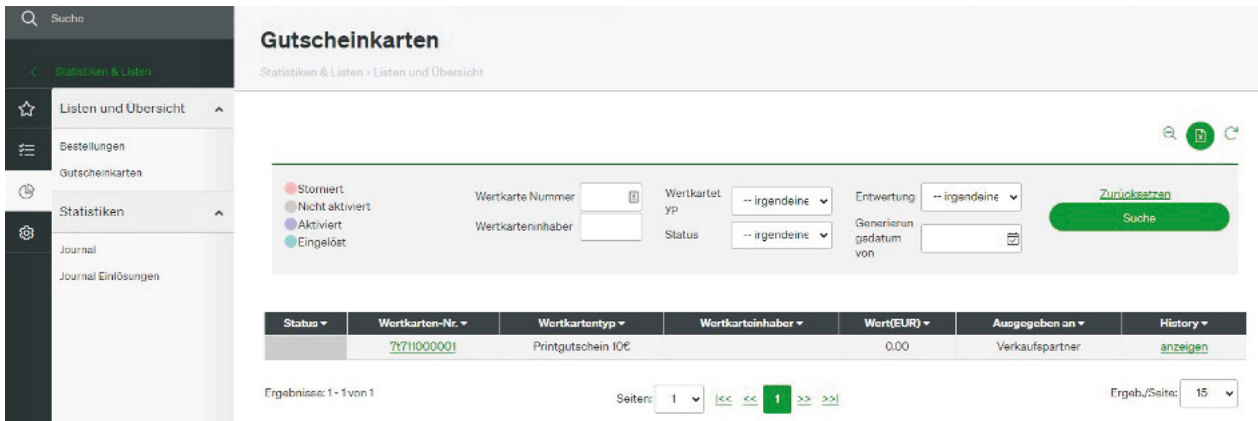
Suche

Statistiken & Listen

Listen und Übersicht

Bestellungen

Gutscheinkarten

Statistiken

Journal

Journal Einlösungen

Gutscheinkarten

Statistiken & Listen > Listen und Übersicht

Storniert
Nicht aktiviert
Aktiviert
Eingelöst

Wertkarte Nummer

Wertkarteninhaber

Wertkartentyp -- irgendeine

Status -- irgendeine

Entwertung -- irgendeine

Generierungsdatum von

Zurücksetzen

Suche

| Status ▾ | Wertkarten-Nr. ▾ | Wertkartentyp ▾ | Wertkarteinhaber ▾ | Wert(EUR) ▾ | Ausgegeben an ▾ | History ▾ |
|---|---|---|---|---|---|---|
| | 7t711000001 | Printgutschein 10€ | | 0.00 | Verkaufspartner | anzeigen |

Ergebnisse: 1 - 1 von 1

Seiten: 1 |<< << 1 >> >>|

Ergeb./Seite: 15